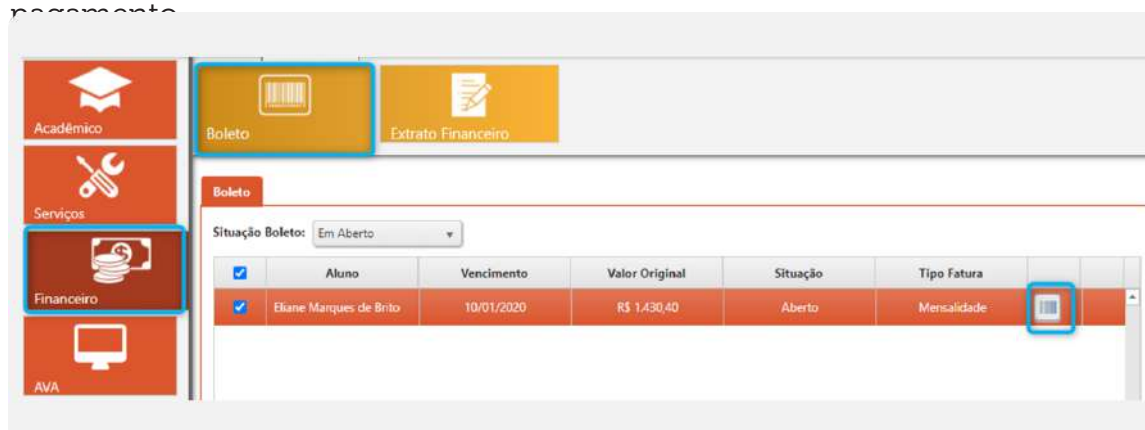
pagamento

Acadêmico

Serviços

Financeiro

AVA

Boleto

Extrato Financeiro

Boleto

Situação Boleto: Em Aberto

| ☑ | Aluno | Vencimento | Valor Original | Situação | Tipo Fatura | |
|---|---|---|---|---|---|---|
| ☑ | Eliane Marques de Brito | 10/01/2020 | R$ 1.430,40 | Aberto | Mensalidade | |